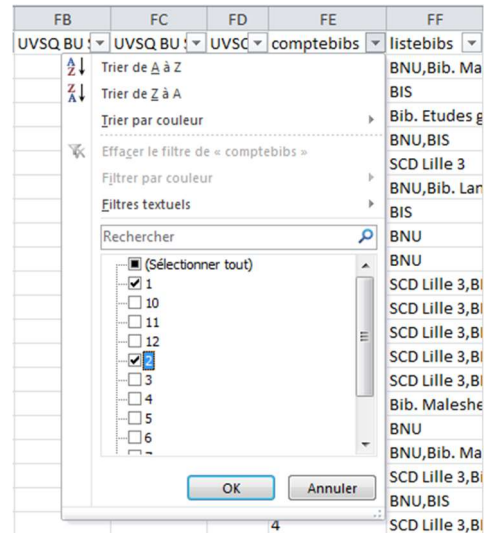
| FB | FC | FD | FE | FF |
|---|---|---|---|---|
| UVSQ BU S | UVSQ BU S | UVSC | comptebibs | listebibs |

Trier de A à Z
Trier de Z à A
Trier par couleur
Effacer le filtre de « comptebibs »
Filtrer par couleur
Filtres textuels
Rechercher
(Sélectionner tout)
1
10
11
12
2
3
4
5
6
OK
Annuler

4

BNU,Bib. Ma
BIS
Bib. Etudes g
BNU,BIS
SCD Lille 3
BNU,Bib. Lan
BIS
BNU
BNU
SCD Lille 3,BI
SCD Lille 3,BI
SCD Lille 3,BI
SCD Lille 3,BI
SCD Lille 3,BI
Bib. Maleshe
BNU
BNU,Bib. Ma
SCD Lille 3,BI
BNU,BIS
SCD Lille 3,BI